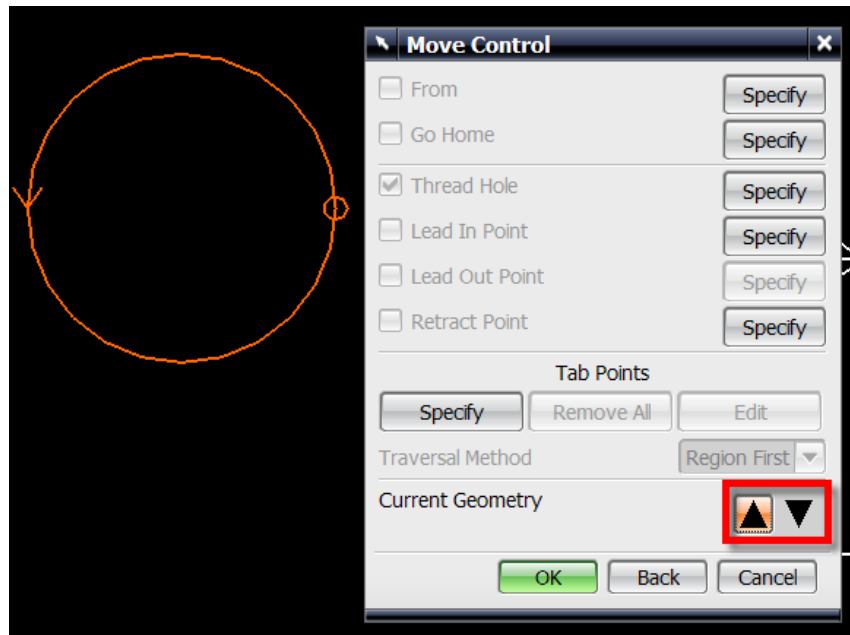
Move Control

From Specify

Go Home Specify

Thread Hole Specify

Lead In Point Specify

Lead Out Point Specify

Retract Point Specify

Tab Points

Specify Remove All Edit

Traversal Method Region First

Current Geometry

OK Back Cancel